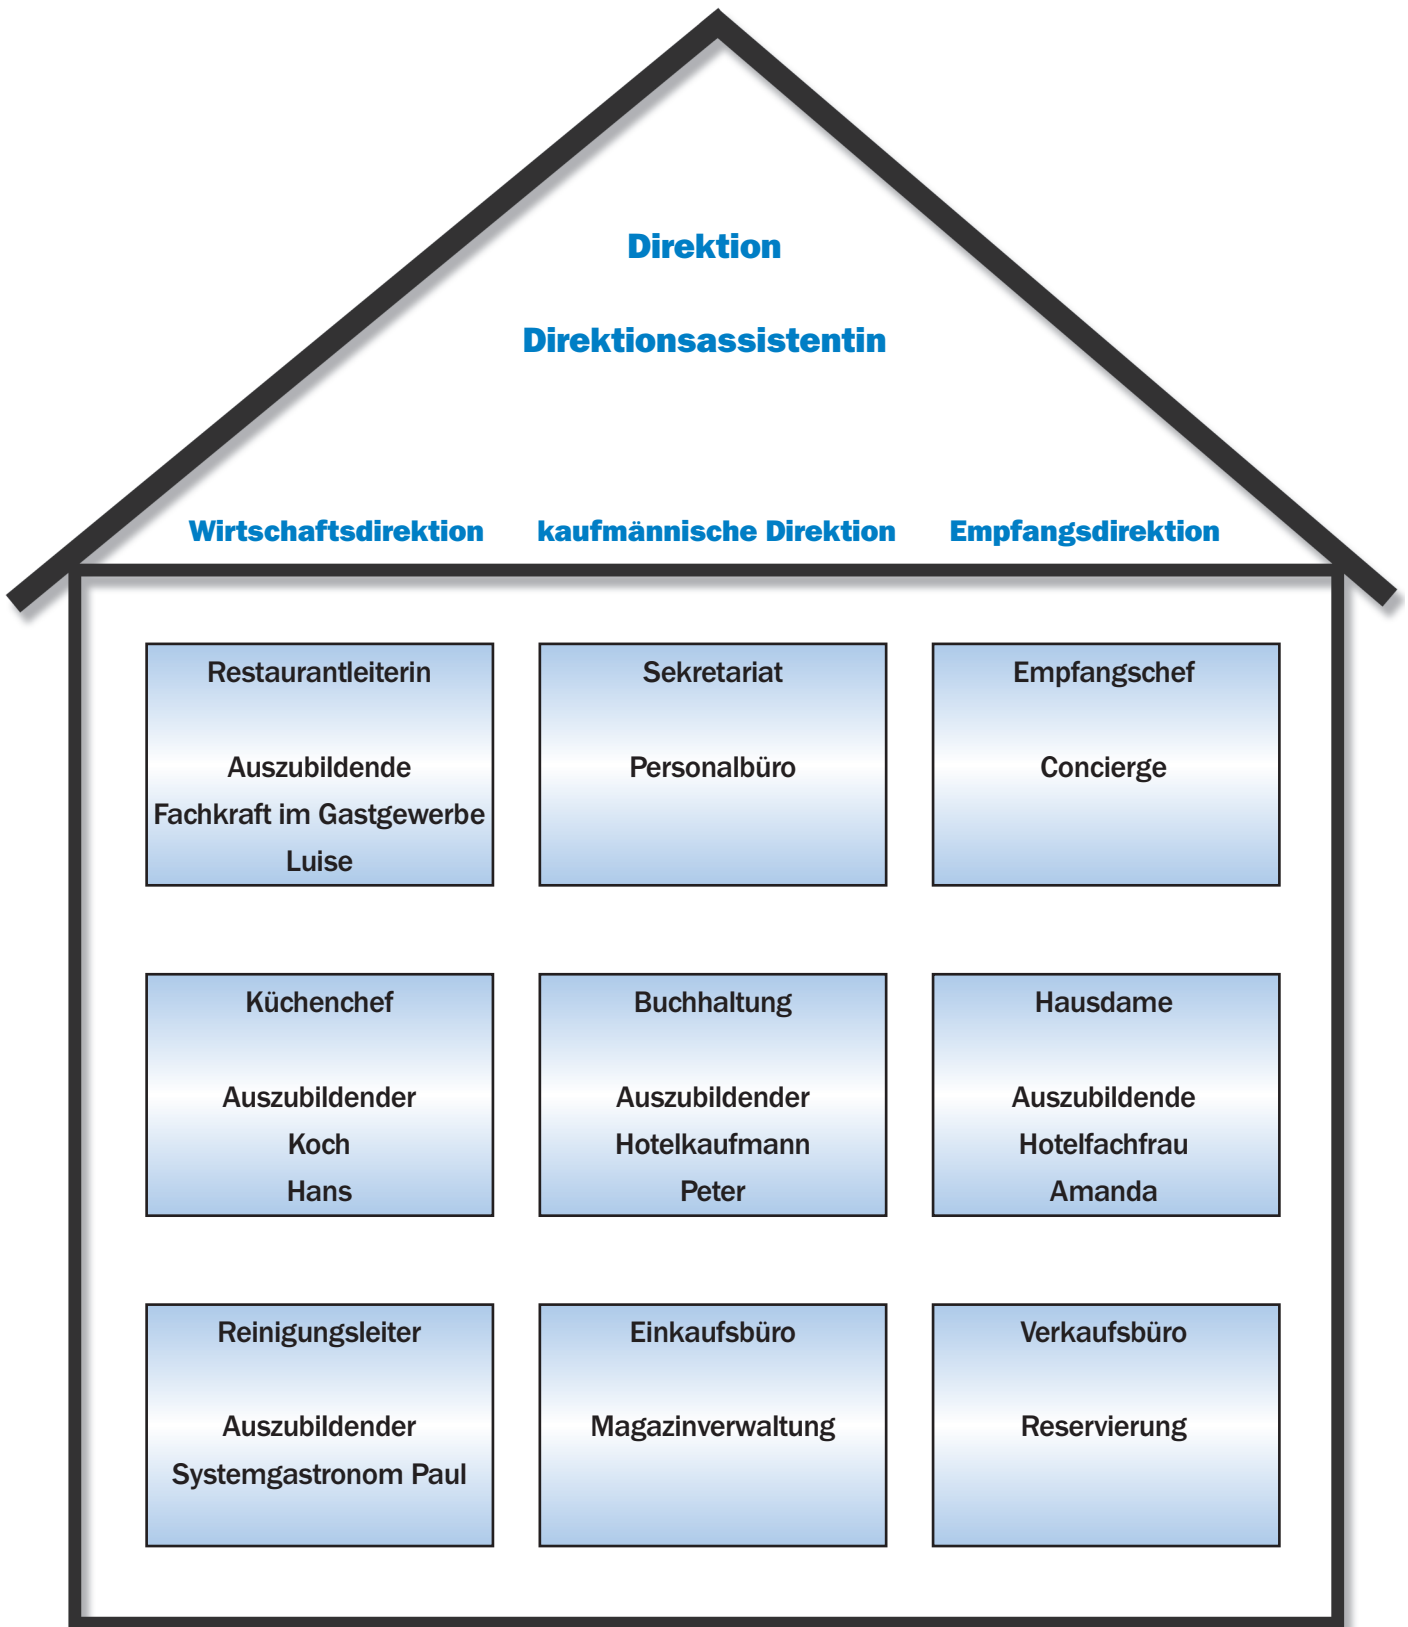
Direktion

Direktionsassistentin

Wirtschaftsdirektion

kaufmännische Direktion

Empfangsdirektion

Restaurantleiterin

Auszubildende Fachkraft im Gastgewerbe Luise

Sekretariat

Personalbüro

Empfangschef

Concierge

Küchenchef

Auszubildender Koch Hans

Buchhaltung

Auszubildender Hotelkaufmann Peter

Hausdame

Auszubildende Hotelfachfrau Amanda

Reinigungsleiter

Auszubildender Systemgastronom Paul

Einkaufsbüro

Magazinverwaltung

Verkaufsbüro

Reservierung